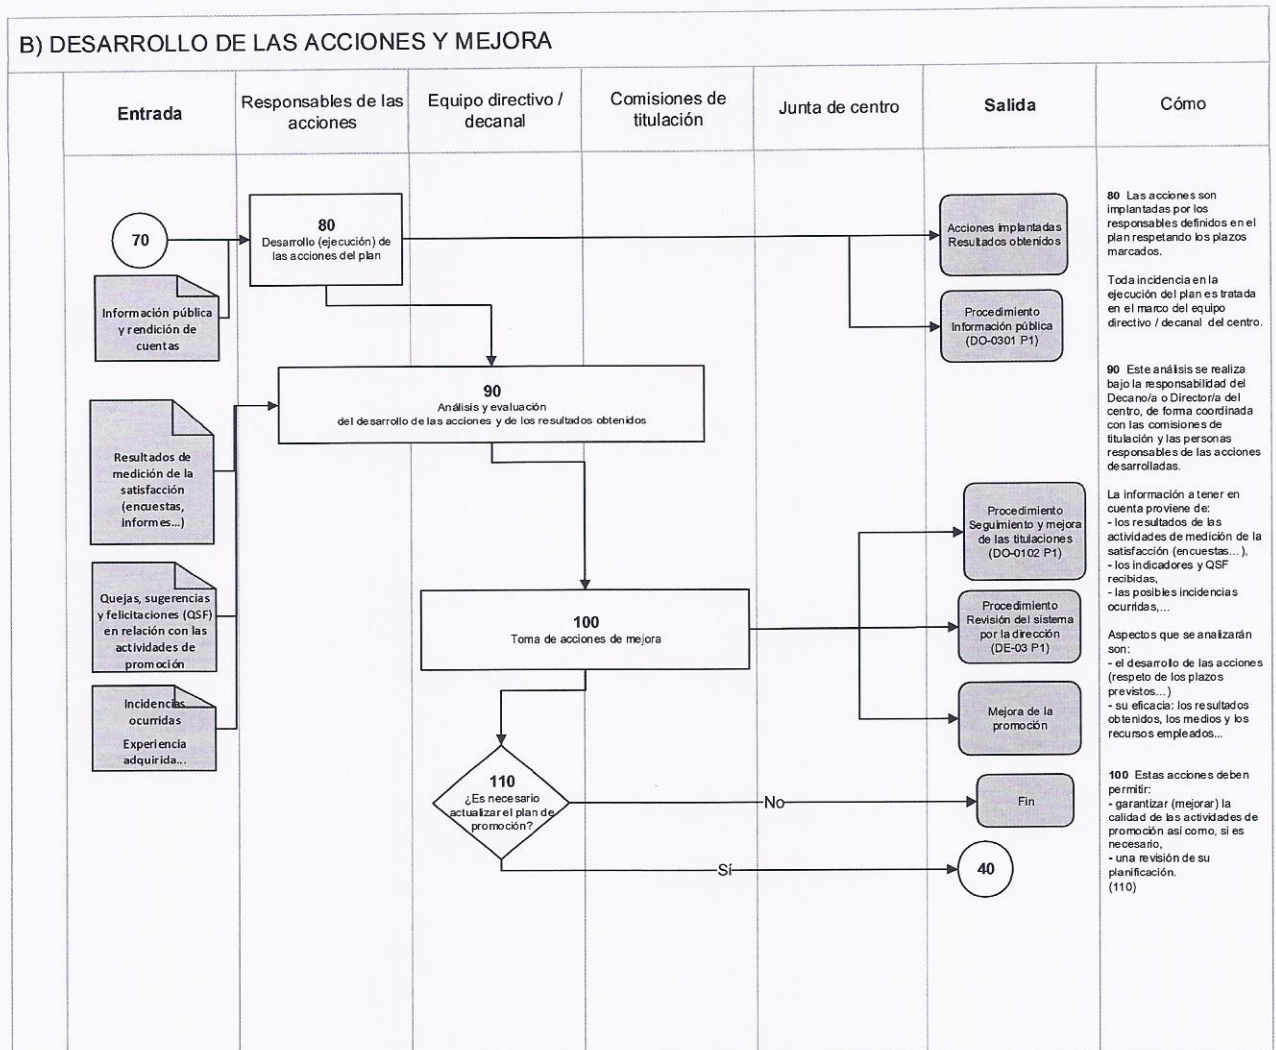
B) DESARROLLO DE LAS ACCIONES Y MEJORA

| Entrada | Responsables de las acciones | Equipo directivo / decanal | Comisiones de titulación | Junta de centro | Salida | Cómo |
|---|---|---|---|---|---|---|

70

Información pública y rendición de cuentas

80
Desarrollo (ejecución) de las acciones del plan

Acciones implantadas
Resultados obtenidos

Procedimiento
Información pública
(DO-0301 P1)

Resultados de medición de la satisfacción (encuestas, informes...)

90
Análisis y evaluación
del desarrollo de las acciones y de los resultados obtenidos

Quejas, sugerencias y felicitaciones (QSF) en relación con las actividades de promoción

Incidencias ocurridas
Experiencia adquirida...

Procedimiento
Seguimiento y mejora de las titulaciones
(DO-0102 P1)

100
Toma de acciones de mejora

Procedimiento
Revisión del sistema por la dirección
(DE-03 P1)

Mejora de la promoción

110
¿Es necesario actualizar el plan de promoción?

No

Fin

Sí

40

80 Las acciones son implantadas por los responsables definidos en el plan respetando los plazos marcados.

Toda incidencia en la ejecución del plan es tratada en el marco del equipo directivo / decanal del centro.

90 Este análisis se realiza bajo la responsabilidad del Decano/a o Director/a del centro, de forma coordinada con las comisiones de titulación y las personas responsables de las acciones desarrolladas.

La información a tener en cuenta proviene de:
- los resultados de las actividades de medición de la satisfacción (encuestas... ),
- los indicadores y QSF recibidas,
- las posibles incidencias ocurridas,...

Aspectos que se analizarán son:
- el desarrollo de las acciones (respeto de los plazos previstos...)
- su eficacia: los resultados obtenidos, los medios y los recursos empleados...

100 Estas acciones deben permitir:
- garantizar (mejorar) la calidad de las actividades de promoción así como, si es necesario,
- una revisión de su planificación.
(110)